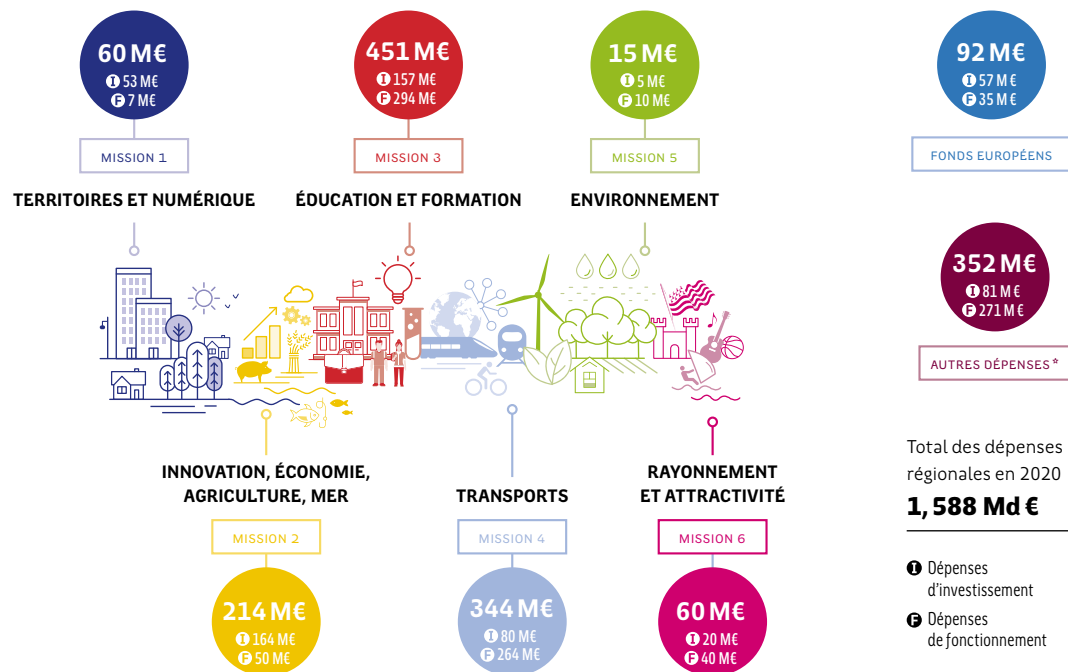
60 M€
I 53 M€
F 7 M€

MISSION 1

TERRITOIRES ET NUMÉRIQUE

451 M€
I 157 M€
F 294 M€

MISSION 3

ÉDUCATION ET FORMATION

15 M€
I 5 M€
F 10 M€

MISSION 5

ENVIRONNEMENT

92 M€
I 57 M€
F 35 M€

FONDS EUROPÉENS

352 M€
I 81 M€
F 271 M€

AUTRES DÉPENSES*

Total des dépenses régionales en 2020

1,588 Md €

I Dépenses d'investissement

F Dépenses de fonctionnement

INNOVATION, ÉCONOMIE, AGRICULTURE, MER

MISSION 2

214 M€
I 164 M€
F 50 M€

TRANSPORTS

MISSION 4

344 M€
I 80 M€
F 264 M€

RAYONNEMENT ET ATTRACTIVITÉ

MISSION 6

60 M€
I 20 M€
F 40 M€